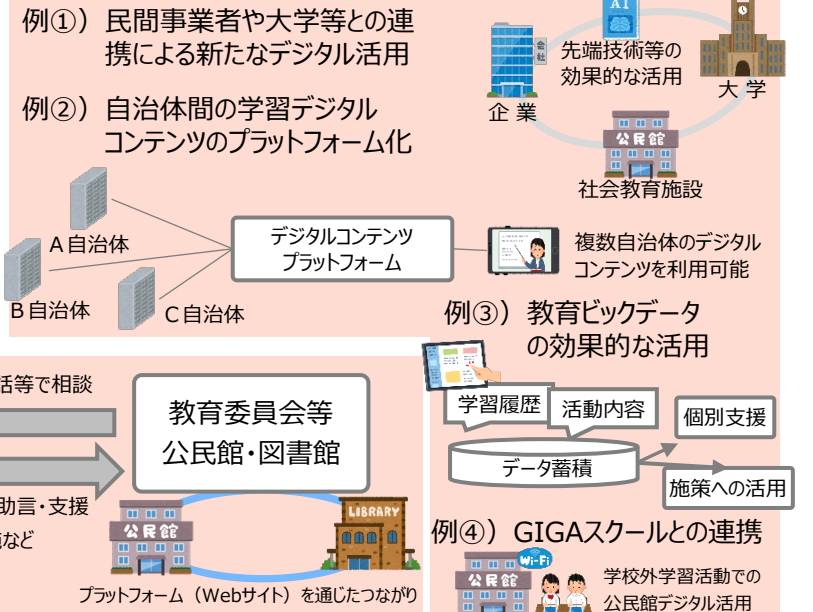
例①）民間事業者や大学等との連携による新たなデジタル活用

AI
会社
先端技術等の効果的な活用
企業
大学
公民館
社会教育施設

例②）自治体間の学習デジタルコンテンツのプラットフォーム化

A自治体
B自治体
C自治体
デジタルコンテンツプラットフォーム
複数自治体のデジタルコンテンツを利用可能

例③）教育ビックデータの効果的な活用

学習履歴
活動内容
個別支援
データ蓄積
施策への活用

話等で相談
教育委員会等
公民館・図書館
助言・支援
など
公民館
LIBRARY
プラットフォーム（Webサイト）を通じたつながり

例④）GIGAスクールとの連携

Wi-Fi
公民館
学校外学習活動での公民館デジタル活用